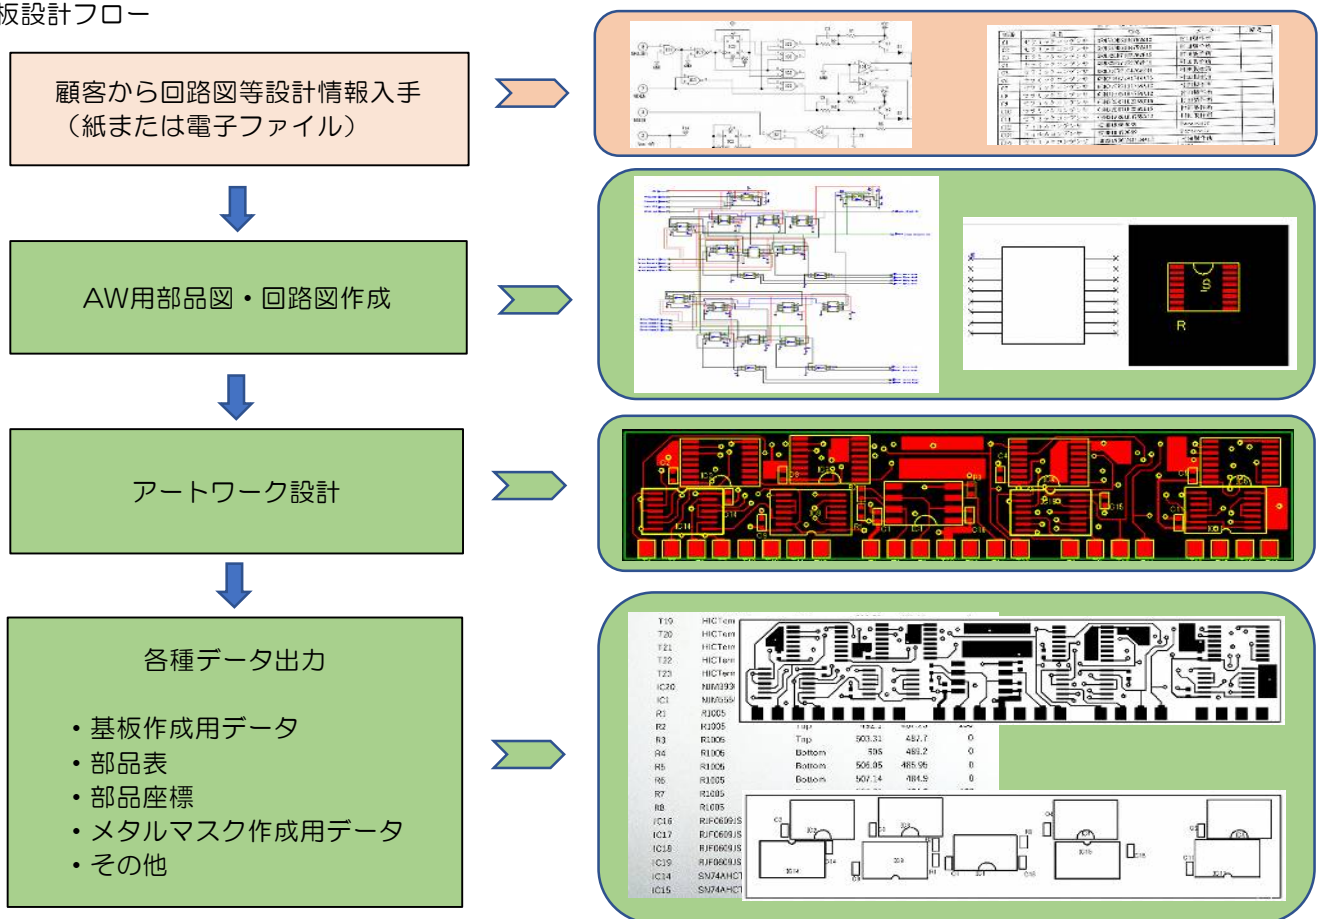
板設計フロー

顧客から回路図等設計情報入手
（紙または電子ファイル）

AW用部品図・回路図作成

アートワーク設計

各種データ出力

・基板作成用データ
・部品表
・部品座標
・メタルマスク作成用データ
・その他

S
R

| T19 | HICTem | | | | |
|---|---|---|---|---|---|
| T20 | HICTem | | | | |
| T21 | HICTem | | | | |
| T22 | HICTem | | | | |
| T23 | HICTem | | | | |
| IC20 | NJM393 | | | | |
| IC1 | NJM555 | | | | |
| R1 | R1005 | | | | |
| R2 | R1005 | | | | |
| R3 | R1005 | Top | 503.31 | 487.7 | 0 |
| R4 | R1005 | Bottom | 505 | 489.2 | 0 |
| R5 | R1005 | Bottom | 506.05 | 485.95 | 0 |
| R6 | R1005 | Bottom | 507.14 | 484.9 | 0 |
| R7 | R1005 | | | | |
| R8 | R1005 | | | | |
| IC16 | RJF0609JS | | | | |
| IC17 | RJF0609JS | | | | |
| IC18 | RJF0609JS | | | | |
| IC19 | RJF0609JS | | | | |
| IC14 | SN74AHC1 | | | | |
| IC15 | SN74AHC1 | | | | |